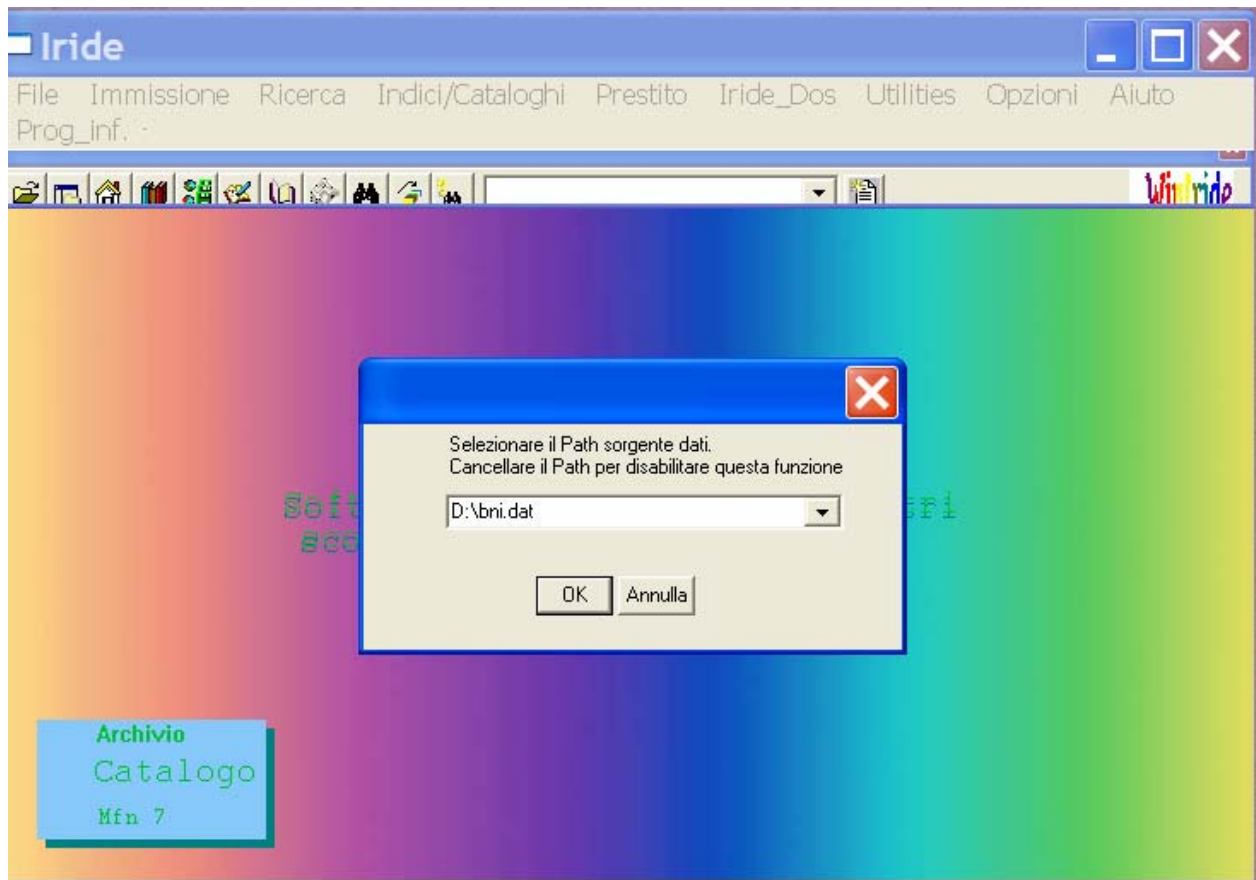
Iride

File Immissione Ricerca Indici/Cataloghi Prestito Iride_Dos Utilities Opzioni Aiuto Prog_inf. ·

WinIride

Soft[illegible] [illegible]ri
sc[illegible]

Selezionare il Path sorgente dati.
Cancellare il Path per disabilitare questa funzione

D:\bni.dat

OK Annulla

Archivio
Catalogo
Mfn 7